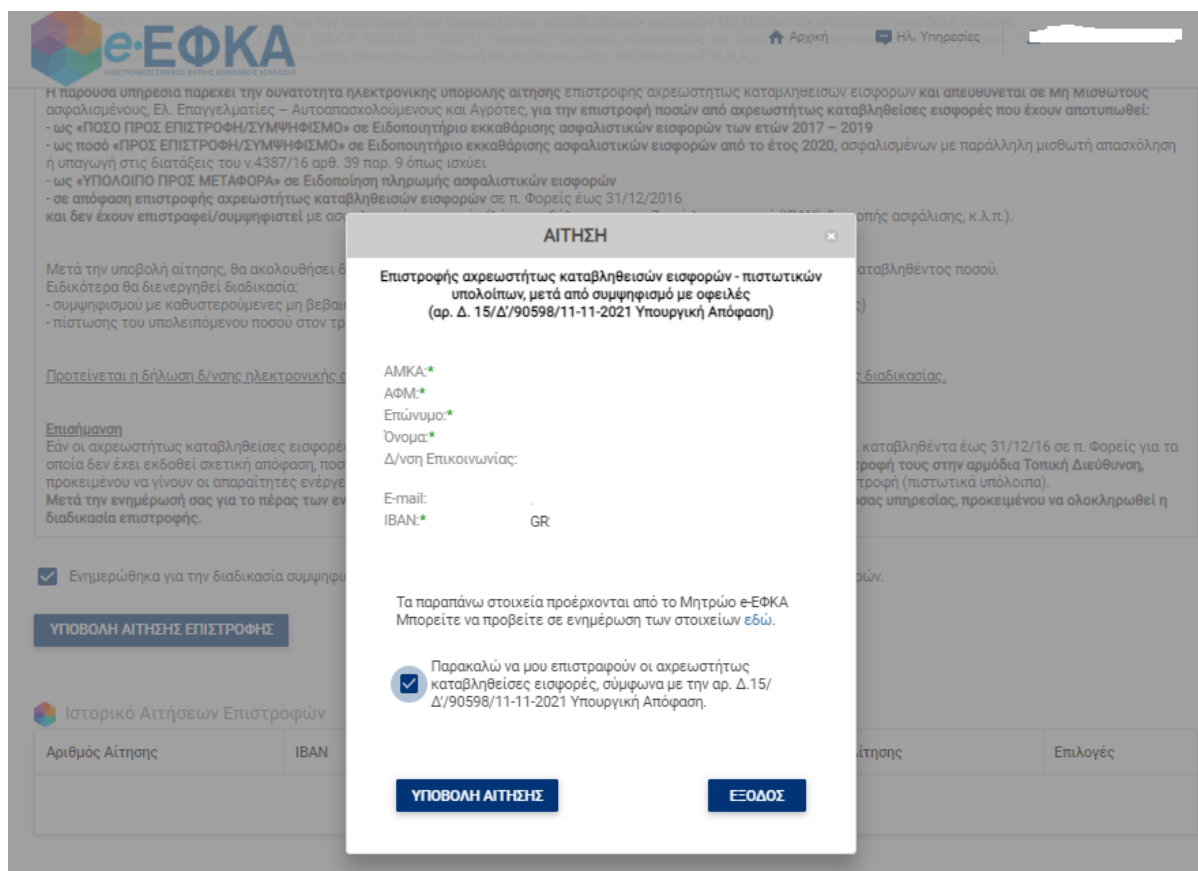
e-ΕΦΚΑ
ΗΛΕΚΤΡΟΝΙΚΟΣ ΕΘΝΙΚΟΣ ΦΟΡΕΑΣ ΚΟΙΝΩΝΙΚΗΣ ΑΣΦΑΛΙΣΗΣ

Αρχική  Ηλ. Υπηρεσίες

Η παρούσα υπηρεσία παρέχει την δυνατότητα ηλεκτρονικής υποβολής αίτησης επιστροφής αχρεωστήτως καταβληθεισών εισφορών και απευθύνεται σε Μη Μισθωτούς ασφαλισμένους, Ελ. Επαγγελματίες – Αυτοαπασχολούμενους και Αγρότες, για την επιστροφή ποσών από αχρεωστήτως καταβληθείσες εισφορές που έχουν αποτυπωθεί:
- ως «ΠΟΣΟ ΠΡΟΣ ΕΠΙΣΤΡΟΦΗ/ΣΥΜΨΗΦΙΣΜΟ» σε Ειδοποιητήριο εκκαθάρισης ασφαλιστικών εισφορών των ετών 2017 – 2019
- ως ποσό «ΠΡΟΣ ΕΠΙΣΤΡΟΦΗ/ΣΥΜΨΗΦΙΣΜΟ» σε Ειδοποιητήριο εκκαθάρισης ασφαλιστικών εισφορών από το έτος 2020, ασφαλισμένων με παράλληλη μισθωτή απασχόληση ή υπαγωγή στις διατάξεις του ν.4387/16 αρθ. 39 παρ. 9 όπως ισχύει
- ως «ΥΠΟΛΟΙΠΟ ΠΡΟΣ ΜΕΤΑΦΟΡΑ» σε Ειδοποίηση πληρωμής ασφαλιστικών εισφορών
- σε απόφαση επιστροφής αχρεωστήτως καταβληθεισών εισφορών σε π. Φορείς έως 31/12/2016
και δεν έχουν επιστραφεί/συμψηφιστεί με ασ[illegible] ασφάλισης, κ.λ.π.).

Μετά την υποβολή αίτησης, θα ακολουθήσει δ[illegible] καταβληθέντος ποσού.
Ειδικότερα θα διενεργηθεί διαδικασία:
- συμψηφισμού με καθυστερούμενες μη βεβαι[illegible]
- πίστωσης του υπολειπόμενου ποσού στον τρ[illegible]

Προτείνεται η δήλωση δ/νσης ηλεκτρονικής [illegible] διαδικασίας.

Επισήμανση
Εάν οι αχρεωστήτως καταβληθείσες εισφορέ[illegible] καταβληθέντα έως 31/12/16 σε π. Φορείς για τα οποία δεν έχει εκδοθεί σχετική απόφαση, ποσ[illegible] τροφή τους στην αρμόδια Τοπική Διεύθυνση, προκειμένου να γίνουν οι απαραίτητες ενέργε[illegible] τροφή (πιστωτικά υπόλοιπα).
Μετά την ενημέρωσή σας για το πέρας των εν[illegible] σας υπηρεσίας, προκειμένου να ολοκληρωθεί η διαδικασία επιστροφής.

Ενημερώθηκα για την διαδικασία συμψηφι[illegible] ρών.

ΥΠΟΒΟΛΗ ΑΙΤΗΣΗΣ ΕΠΙΣΤΡΟΦΗΣ

Ιστορικό Αιτήσεων Επιστροφών

| Αριθμός Αίτησης | IBAN | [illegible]ίτησης | Επιλογές |
|---|---|---|---|

ΑΙΤΗΣΗ

Επιστροφής αχρεωστήτως καταβληθεισών εισφορών - πιστωτικών υπολοίπων, μετά από συμψηφισμό με οφειλές
(αρ. Δ. 15/Δ'/90598/11-11-2021 Υπουργική Απόφαση)

ΑΜΚΑ:*
ΑΦΜ:*
Επώνυμο:*
Όνομα:*
Δ/νση Επικοινωνίας:

E-mail:
IBAN:* GR

Τα παραπάνω στοιχεία προέρχονται από το Μητρώο e-ΕΦΚΑ
Μπορείτε να προβείτε σε ενημέρωση των στοιχείων εδώ.

Παρακαλώ να μου επιστραφούν οι αχρεωστήτως καταβληθείσες εισφορές, σύμφωνα με την αρ. Δ.15/Δ'/90598/11-11-2021 Υπουργική Απόφαση.

ΥΠΟΒΟΛΗ ΑΙΤΗΣΗΣ
ΕΞΟΔΟΣ